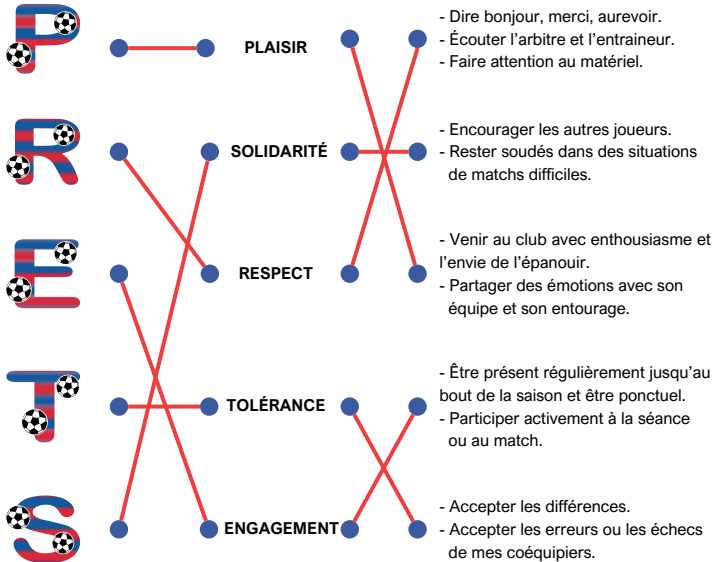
P

R

E

T

S

PLAISIR

SOLIDARITÉ

RESPECT

TOLÉRANCE

ENGAGEMENT

- Dire bonjour, merci, aurevoir.
- Écouter l'arbitre et l'entraineur.
- Faire attention au matériel.

- Encourager les autres joueurs.
- Rester soudés dans des situations de matchs difficiles.

- Venir au club avec enthousiasme et l'envie de l'épanouir.
- Partager des émotions avec son équipe et son entourage.

- Être présent régulièrement jusqu'au bout de la saison et être ponctuel.
- Participer activement à la séance ou au match.

- Accepter les différences.
- Accepter les erreurs ou les échecs de mes coéquipiers.